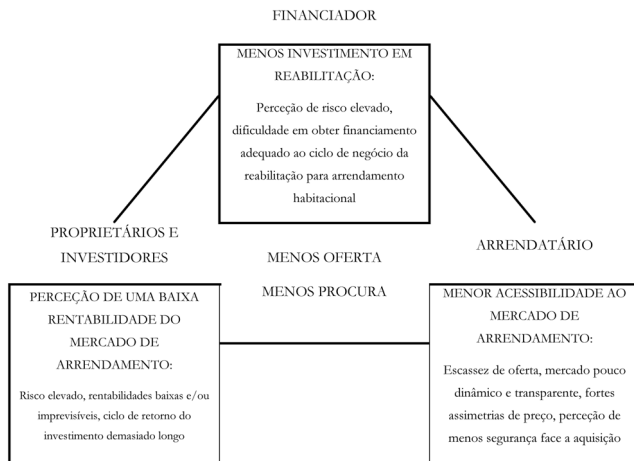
FINANCIADOR

MENOS INVESTIMENTO EM REABILITAÇÃO:

Perceção de risco elevado, dificuldade em obter financiamento adequado ao ciclo de negócio da reabilitação para arrendamento habitacional

PROPRIETÁRIOS E INVESTIDORES

MENOS OFERTA

MENOS PROCURA

ARRENDATÁRIO

PERCEÇÃO DE UMA BAIXA RENTABILIDADE DO MERCADO DE ARRENDAMENTO:

Risco elevado, rentabilidades baixas e/ou imprevisíveis, ciclo de retorno do investimento demasiado longo

MENOR ACESSIBILIDADE AO MERCADO DE ARRENDAMENTO:

Escassez de oferta, mercado pouco dinâmico e transparente, fortes assimetrias de preço, perceção de menos segurança face a aquisição